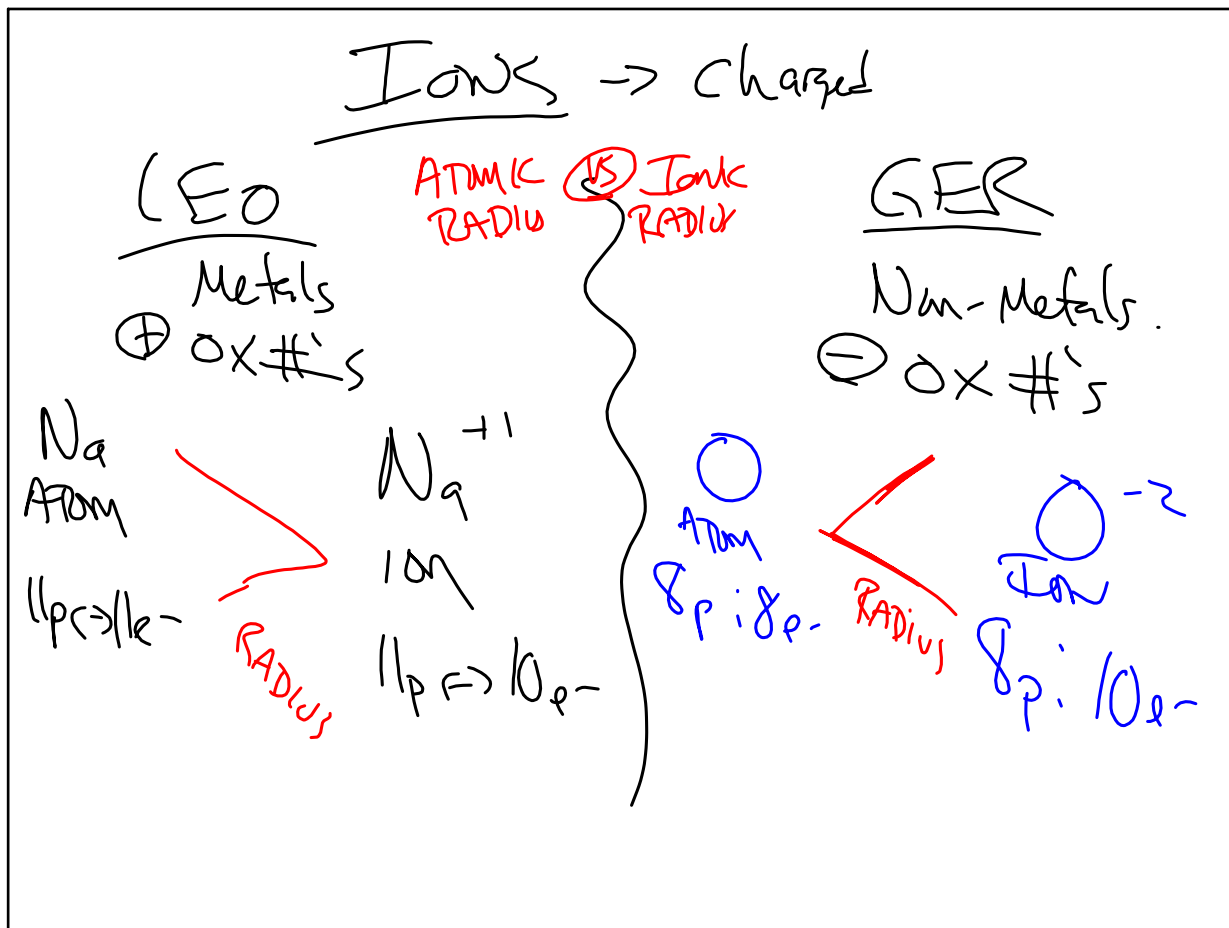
IONS -> Charged

ATOMIC RADIUS VS IONIC RADIUS

LEO

Metals

⊕ OX #'s

Na ATOM

11p <-> 11e-

RADIUS

$Na^{+1}$ ION

11p <-> 10e-

GER

Non-Metals.

⊖ OX #'s

ATOM

8p : 8e-

RADIUS

$O^{-2}$ ION

8p : 10e-